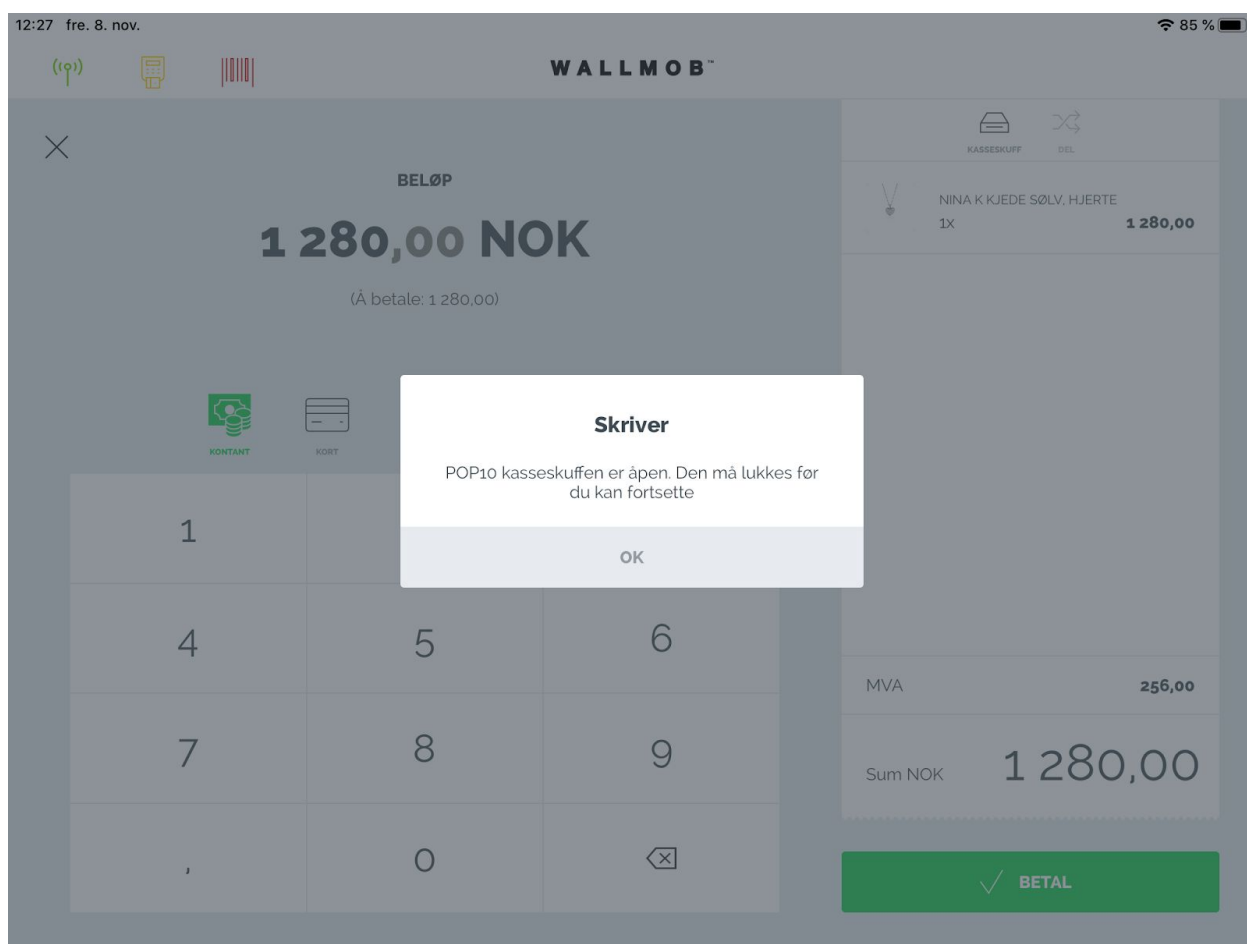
12:27 fre. 8. nov.

85 %

WALLMOB™

BELØP

1 280,00 NOK

(Å betale: 1 280,00)

KONTANT

KORT

KASSESKUFF

DEL

NINA K KJEDE SØLV, HJERTE

1X

1 280,00

Skriver

POP10 kasseskuffen er åpen. Den må lukkes før du kan fortsette

OK

1

4

5

6

7

8

9

,

0

MVA

256,00

Sum NOK

1 280,00

BETAL